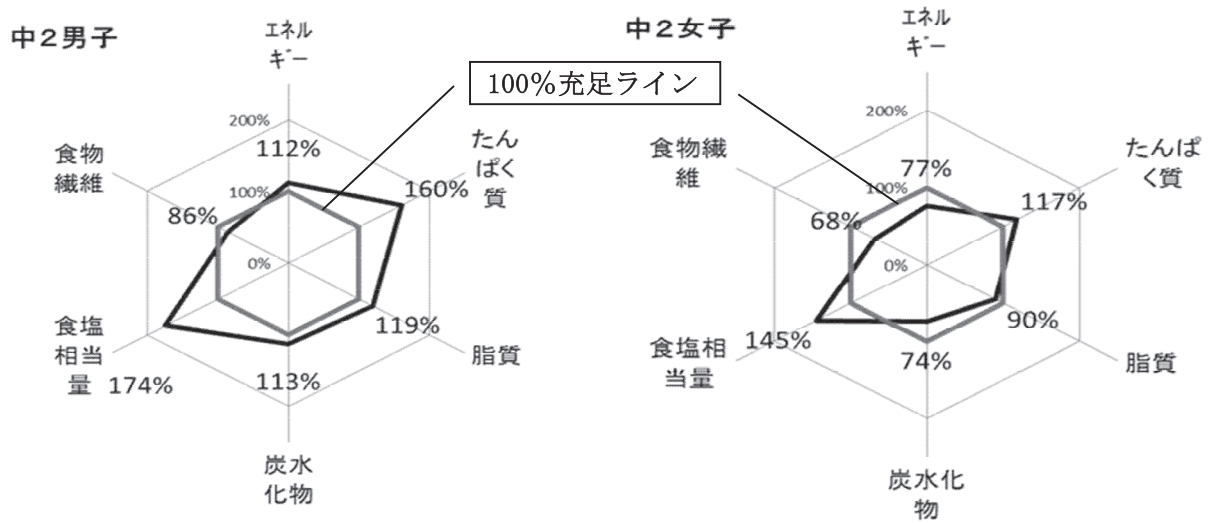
中２男子

エネルギー
200%
112%
100%
0%
たんぱく質
160%
食物繊維
86%
食塩相当量
174%
119%
脂質
113%
炭水化物

100%充足ライン

中２女子

エネルギー
200%
食物繊維
77%
100%
68%
0%
たんぱく質
117%
90%
脂質
食塩相当量
145%
74%
炭水化物